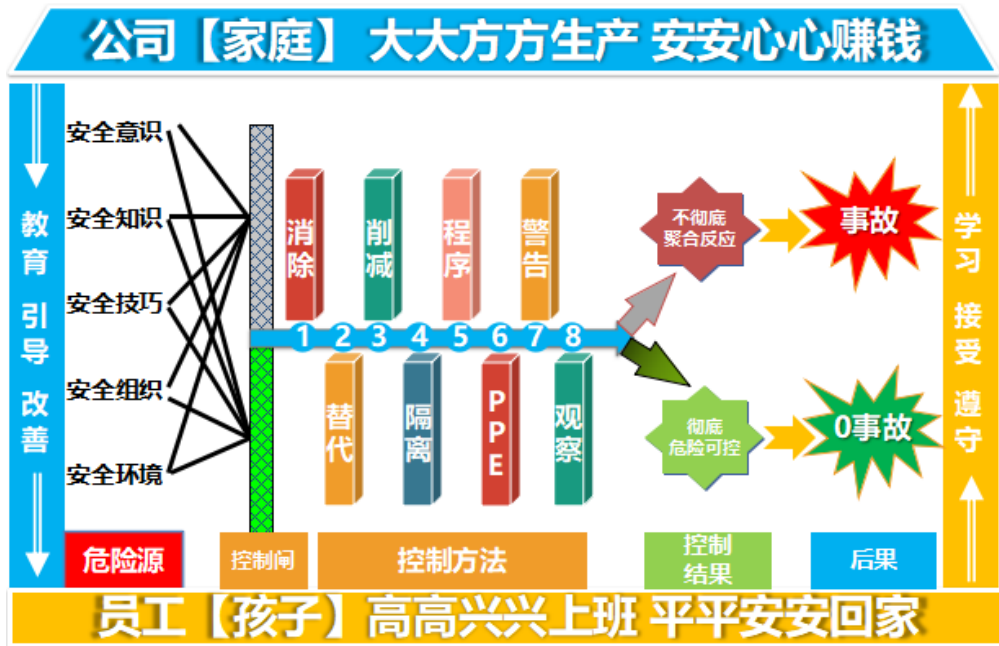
公司【家庭】大大方方生产 安安心心赚钱

教育 引导 改善

安全意识
安全知识
安全技巧
安全组织
安全环境

消除
削减
程序
警告

1 2 3 4 5 6 7 8

替代
隔离
PPE
观察

不彻底聚合反应

事故

彻底危险可控

0事故

学习 接受 遵守

危险源
控制闸
控制方法
控制结果
后果

员工【孩子】高高兴兴上班 平平安安回家